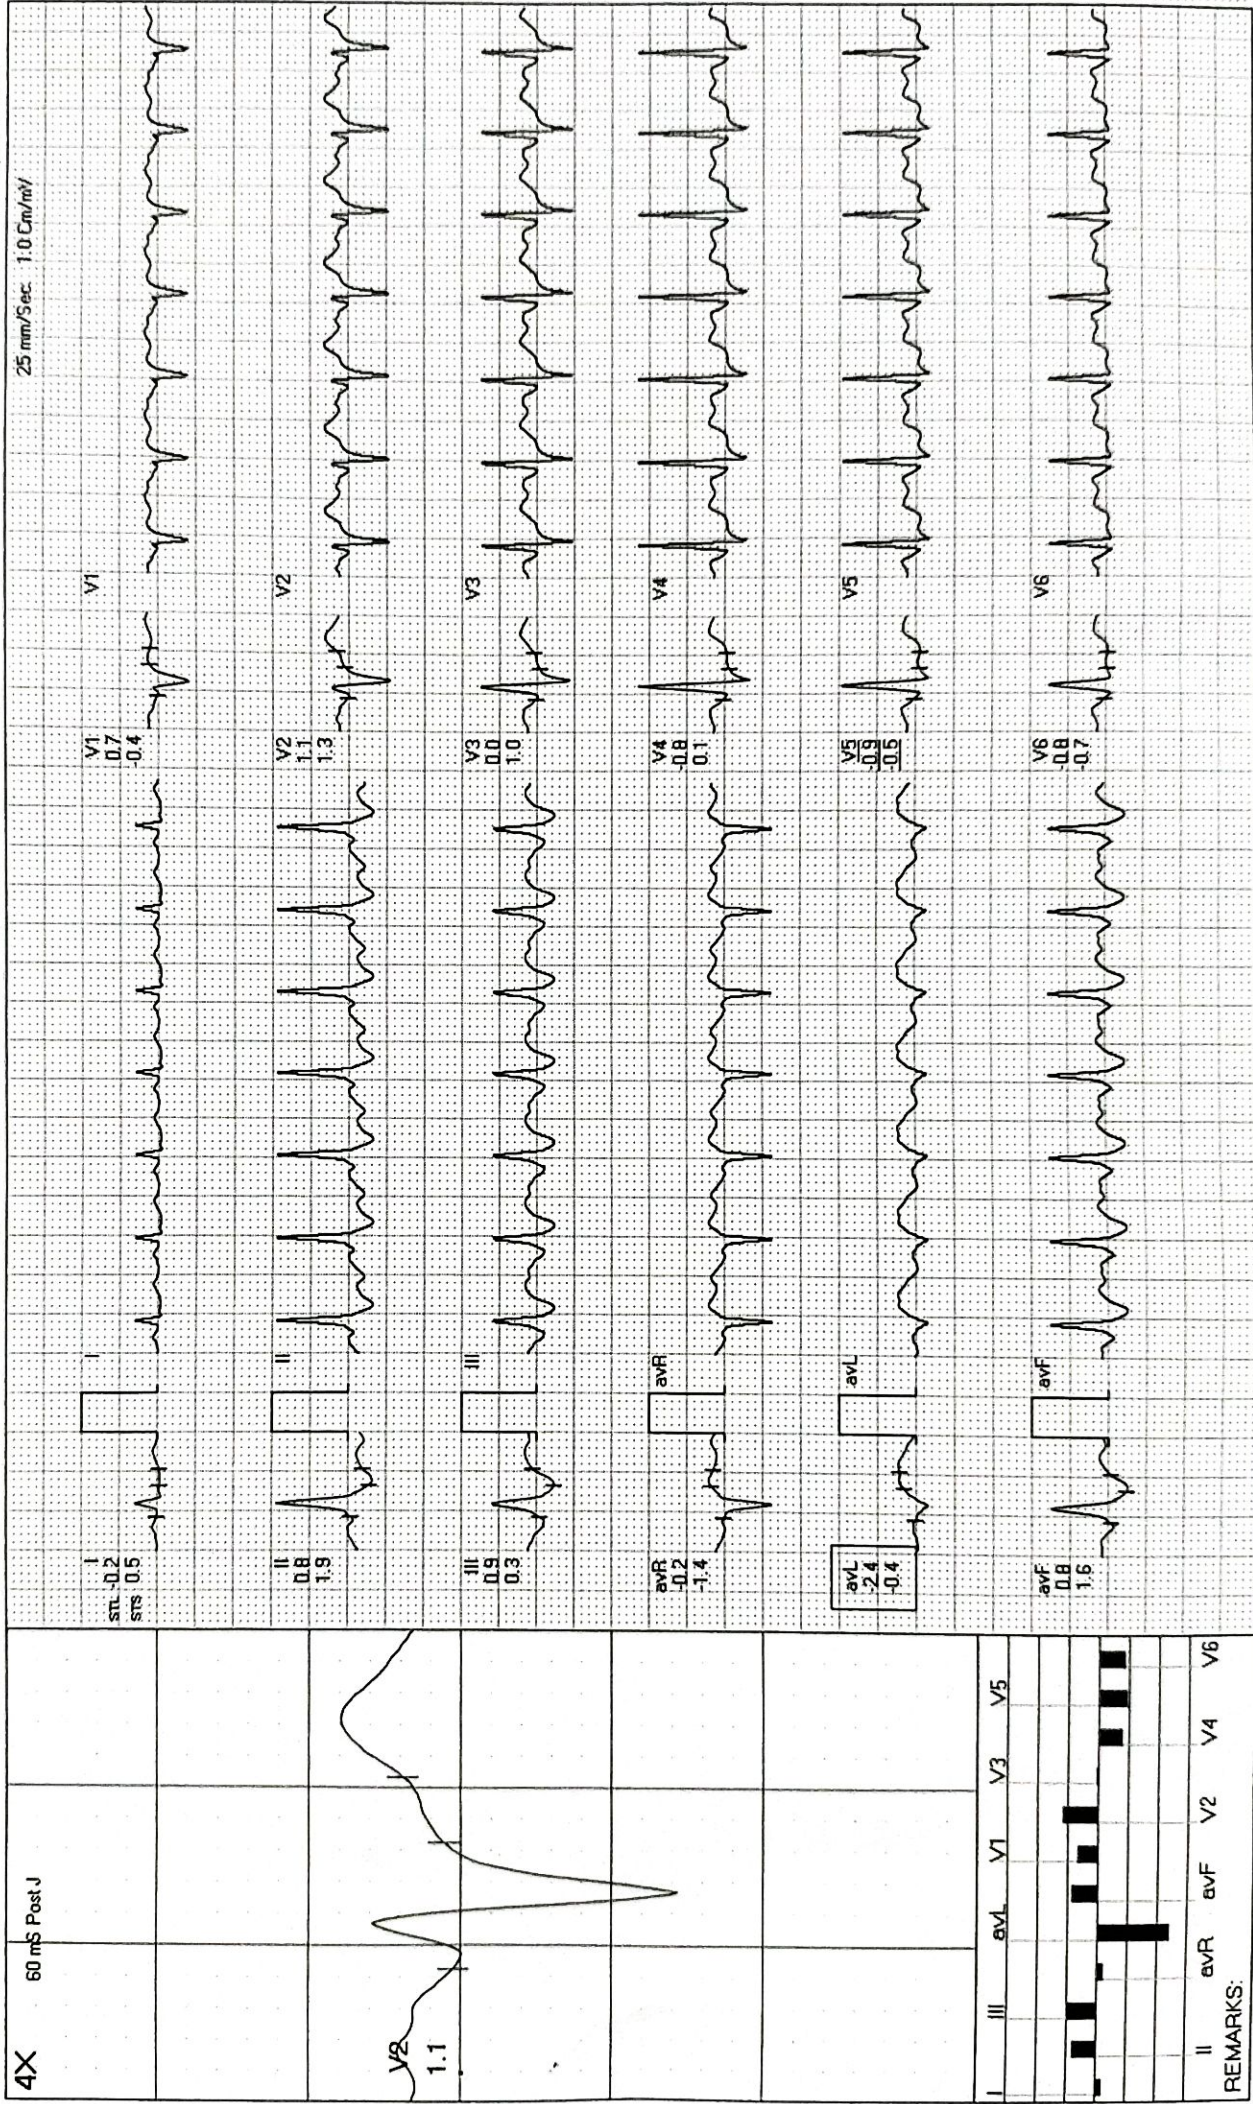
4X
60 mS Post J
V2
1.1
I
II
III
avR
avL
avF
V1
V2
V3
V4
V5
V6
REMARKS:

I
STL -0.2
STS 0.5
I

II
0.8
1.9
II

III
0.9
0.3
III

avR
-0.2
-1.4
avR

avL
-2.4
-0.4
avL

avF
0.8
1.6
avF

V1
0.7
-0.4
V1

V2
1.1
1.3
V2

V3
0.0
1.0
V3

V4
-0.8
0.1
V4

V5
-0.9
-0.5
V5

V6
-0.8
-0.7
V6

25 mm/Sec 1.0 Cm/mV